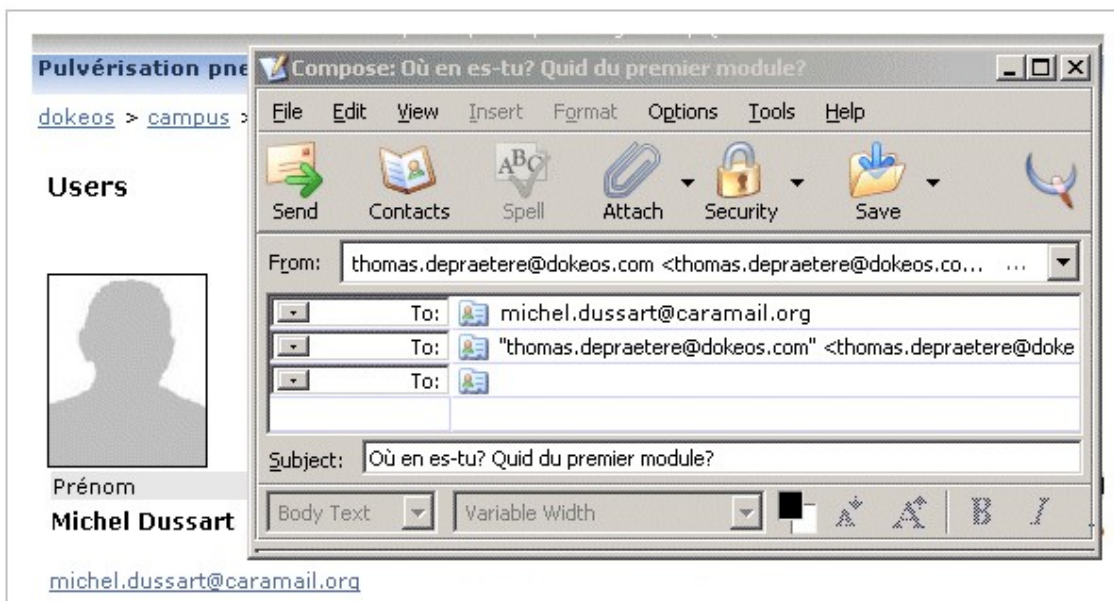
Pulvérisation pne

dokeos > campus >

Users

Prénom
Michel Dussart

michel.dussart@caramail.org

Compose: Où en es-tu? Quid du premier module?

File Edit View Insert Format Options Tools Help

Send Contacts Spell Attach Security Save

From: thomas.depraetere@dokeos.com <thomas.depraetere@dokeos.co... ...

To: michel.dussart@caramail.org
To: "thomas.depraetere@dokeos.com" <thomas.depraetere@doke
To:

Subject: Où en es-tu? Quid du premier module?

Body Text Variable Width